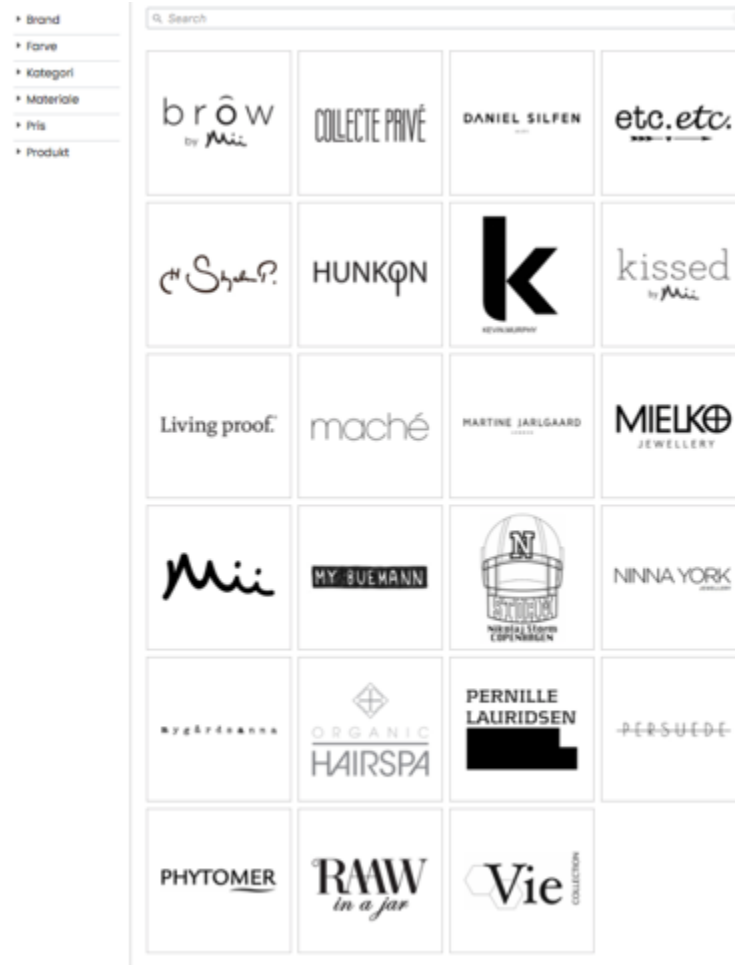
Brand
Farve
Kategori
Materiale
Pris
Produkt

Search

brôw by Mii
COLLECTE PRIVÉ
DANIEL SILFEN
etc.etc.
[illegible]
HUNKØN
K KEVIN.MURPHY
kissed by Mii
Living proof.
maché
MARTINE JARLGAARD
MIELKO JEWELLERY
Mii
MY BUEMANN
N STORM Nikolaj Storm COPENHAGEN
NINNA YORK
mygårdeanna
ORGANIC HAIRSPA
PERNILLE LAURIDSEN
PERSUEDE
PHYTOMER
RAAW in a jar
Vie COLLECTION